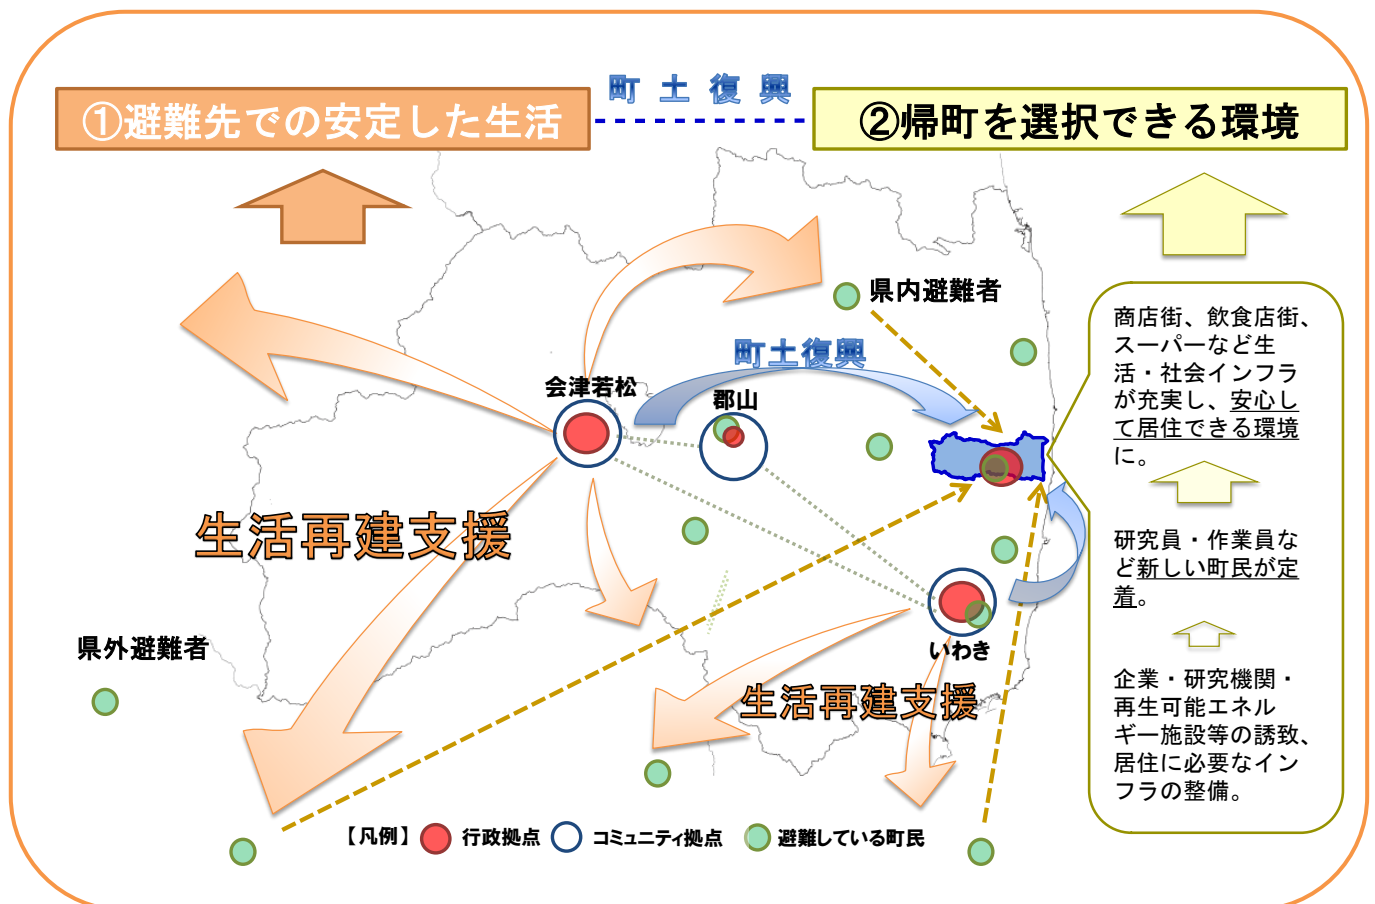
①避難先での安定した生活

町 土 復 興

②帰町を選択できる環境

県内避難者

町土復興

会津若松

郡山

生活再建支援

県外避難者

いわき

生活再建支援

商店街、飲食店街、スーパーなど生活・社会インフラが充実し、安心して居住できる環境に。

研究員・作業員など新しい町民が定着。

企業・研究機関・再生可能エネルギー施設等の誘致、居住に必要なインフラの整備。

【凡例】 行政拠点 コミュニティ拠点 避難している町民